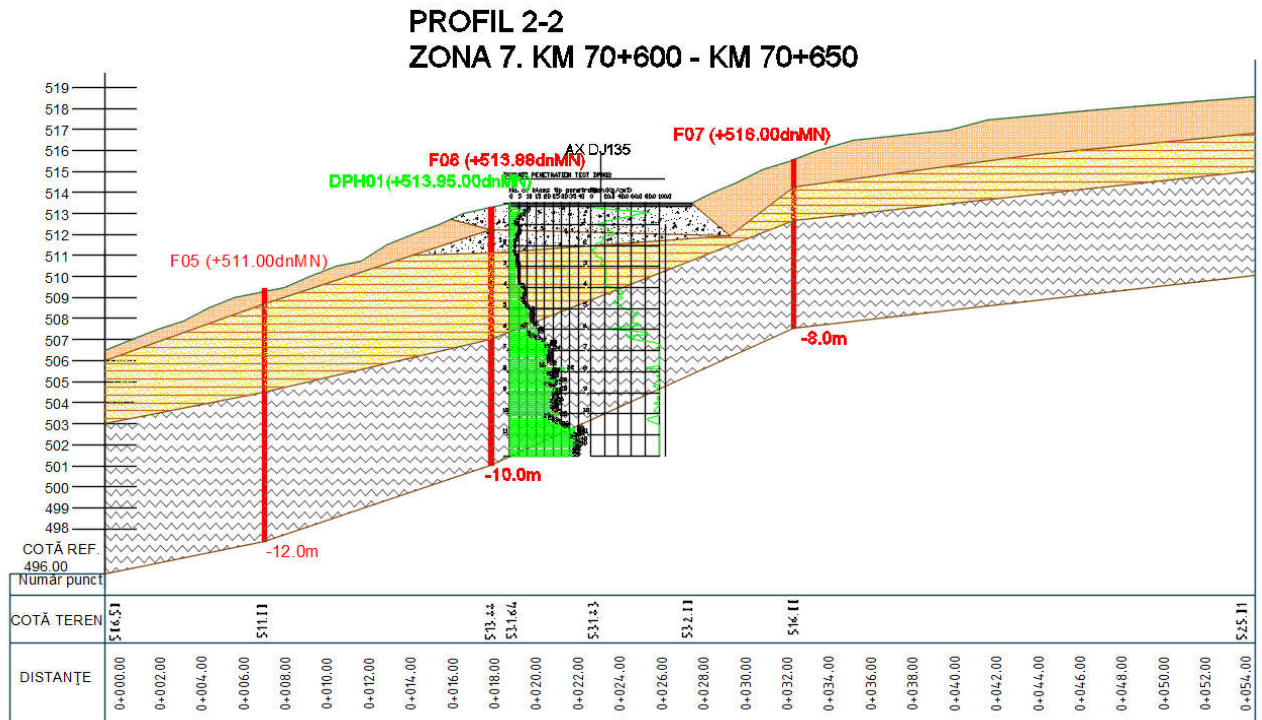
PROFIL 2-2
ZONA 7. KM 70+600 - KM 70+650

519
518
517
516
515
514
513
512
511
510
509
508
507
506
505
504
503
502
501
500
499
498
COTĂ REF. 496.00

AX DJ135
F07 (+516.00dnMN)
F06 (+513.88dnMN)
DPH01(+513.95.00dnMN)
F05 (+511.00dnMN)
-8.0m
-10.0m
-12.0m

Număr punct
COTĂ TEREN
506.51
511.11
513.88
513.64
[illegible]
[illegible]
516.00
525.11
DISTANȚE
0+000.00
0+002.00
0+004.00
0+006.00
0+008.00
0+010.00
0+012.00
0+014.00
0+016.00
0+018.00
0+020.00
0+022.00
0+024.00
0+026.00
0+028.00
0+030.00
0+032.00
0+034.00
0+036.00
0+038.00
0+040.00
0+042.00
0+044.00
0+046.00
0+048.00
0+050.00
0+052.00
0+054.00